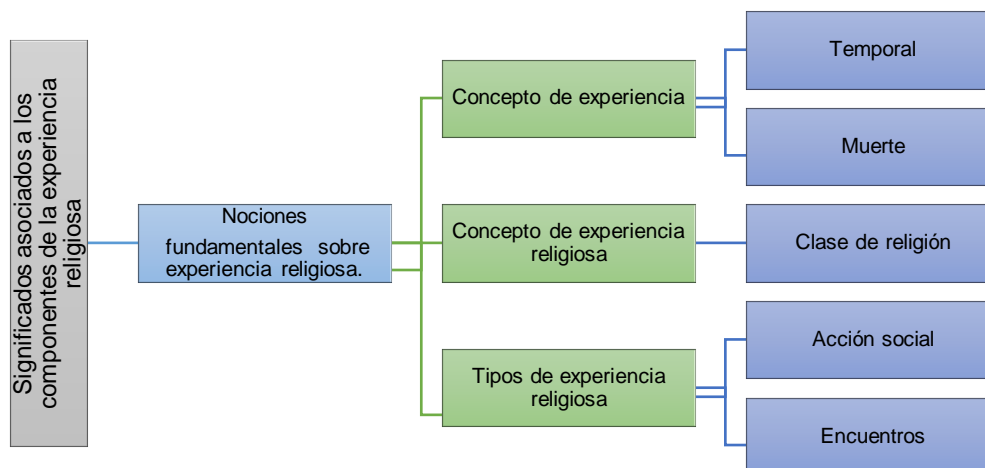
Significados asociados a los componentes de la experiencia religiosa

Nociones fundamentales sobre experiencia religiosa.

Concepto de experiencia

Temporal

Muerte

Concepto de experiencia religiosa

Clase de religión

Tipos de experiencia religiosa

Acción social

Encuentros